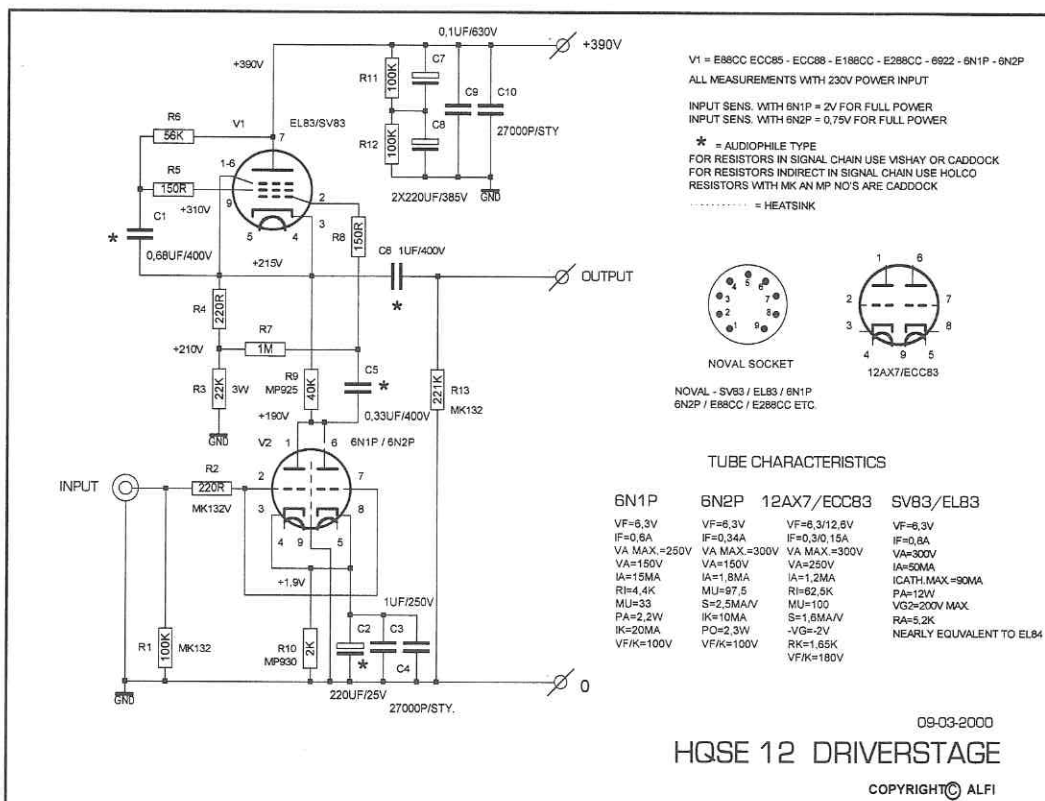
0,1UF/630V

+390V

+390V

R11 100K

C7

C9

C10

27000P/STY

R12 100K

C8

2X220UF/385V

GND

R6 56K

V1

EL83/SV83

7

R5 150R

1-6

9

+310V

2

C1

*

0,68UF/400V

5

4

3

R8 150R

+215V

C6 1UF/400V

OUTPUT

*

R4 220R

R7 1M

+210V

R3 22K 3W

GND

R9 MP925 40K

C5 *

0,33UF/400V

R13 221K MK132

+190V

V2 1 6 6N1P / 6N2P

INPUT

R2 220R MK132V

2

7

3

8

4 9 5

+1,9V

1UF/250V

R1 100K MK132

R10 MP930 2K

C2 *

C3

C4

GND

220UF/25V

27000P/STY.

0

V1 = E88CC ECC85 - ECC88 - E188CC - E288CC - 6922 - 6N1P - 6N2P
ALL MEASUREMENTS WITH 230V POWER INPUT

INPUT SENS. WITH 6N1P = 2V FOR FULL POWER
INPUT SENS. WITH 6N2P = 0,75V FOR FULL POWER

* = AUDIOPHILE TYPE
FOR RESISTORS IN SIGNAL CHAIN USE VISHAY OR CADDOCK
FOR RESISTORS INDIRECT IN SIGNAL CHAIN USE HOLCO
RESISTORS WITH MK AN MP NO'S ARE CADDOCK

.......... = HEATSINK

4 5 6
3 7
2 8
1 9

NOVAL SOCKET

1 6
2 7
3 8
4 9 5

12AX7/ECC83

NOVAL - SV83 / EL83 / 6N1P
6N2P / E88CC / E288CC ETC.

TUBE CHARACTERISTICS

6N1P
VF=6,3V
IF=0,6A
VA MAX.=250V
VA=150V
IA=15MA
RI=4,4K
MU=33
PA=2,2W
IK=20MA
VF/K=100V

6N2P
VF=6,3V
IF=0,34A
VA MAX.=300V
VA=150V
IA=1,8MA
MU=97,5
S=2,5MA/V
IK=10MA
PO=2,3W
VF/K=100V

12AX7/ECC83
VF=6,3/12,6V
IF=0,3/0,15A
VA MAX.=300V
VA=250V
IA=1,2MA
RI=62,5K
MU=100
S=1,6MA/V
-VG=-2V
RK=1,65K
VF/K=180V

SV83/EL83
VF=6,3V
IF=0,8A
VA=300V
IA=50MA
ICATH.MAX.=90MA
PA=12W
VG2=200V MAX.
RA=5,2K
NEARLY EQUVALENT TO EL84

09-03-2000

HQSE 12 DRIVERSTAGE

COPYRIGHT© ALFI